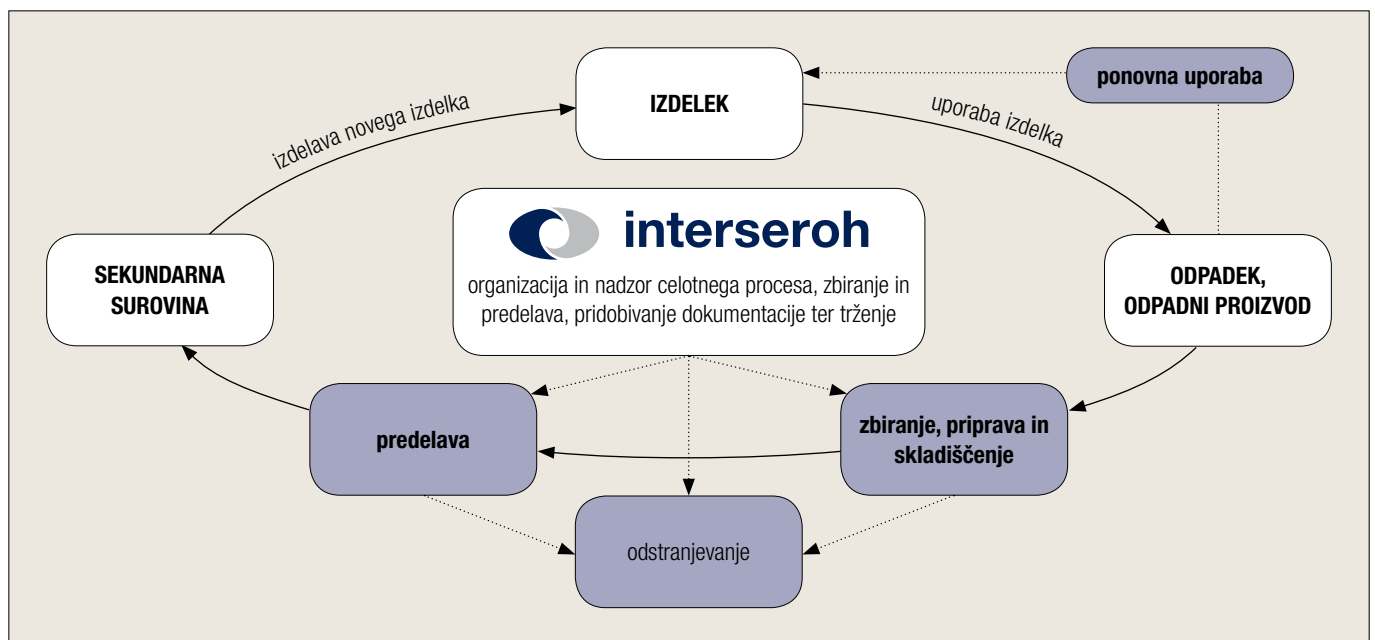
IZDELEK

ponovna uporaba

izdelava novega izdelka

uporaba izdelka

interseroh

organizacija in nadzor celotnega procesa, zbiranje in predelava, pridobivanje dokumentacije ter trženje

SEKUNDARNA SUROVINA

ODPADEK, ODPADNI PROIZVOD

predelava

zbiranje, priprava in skladiščenje

odstranjevanje